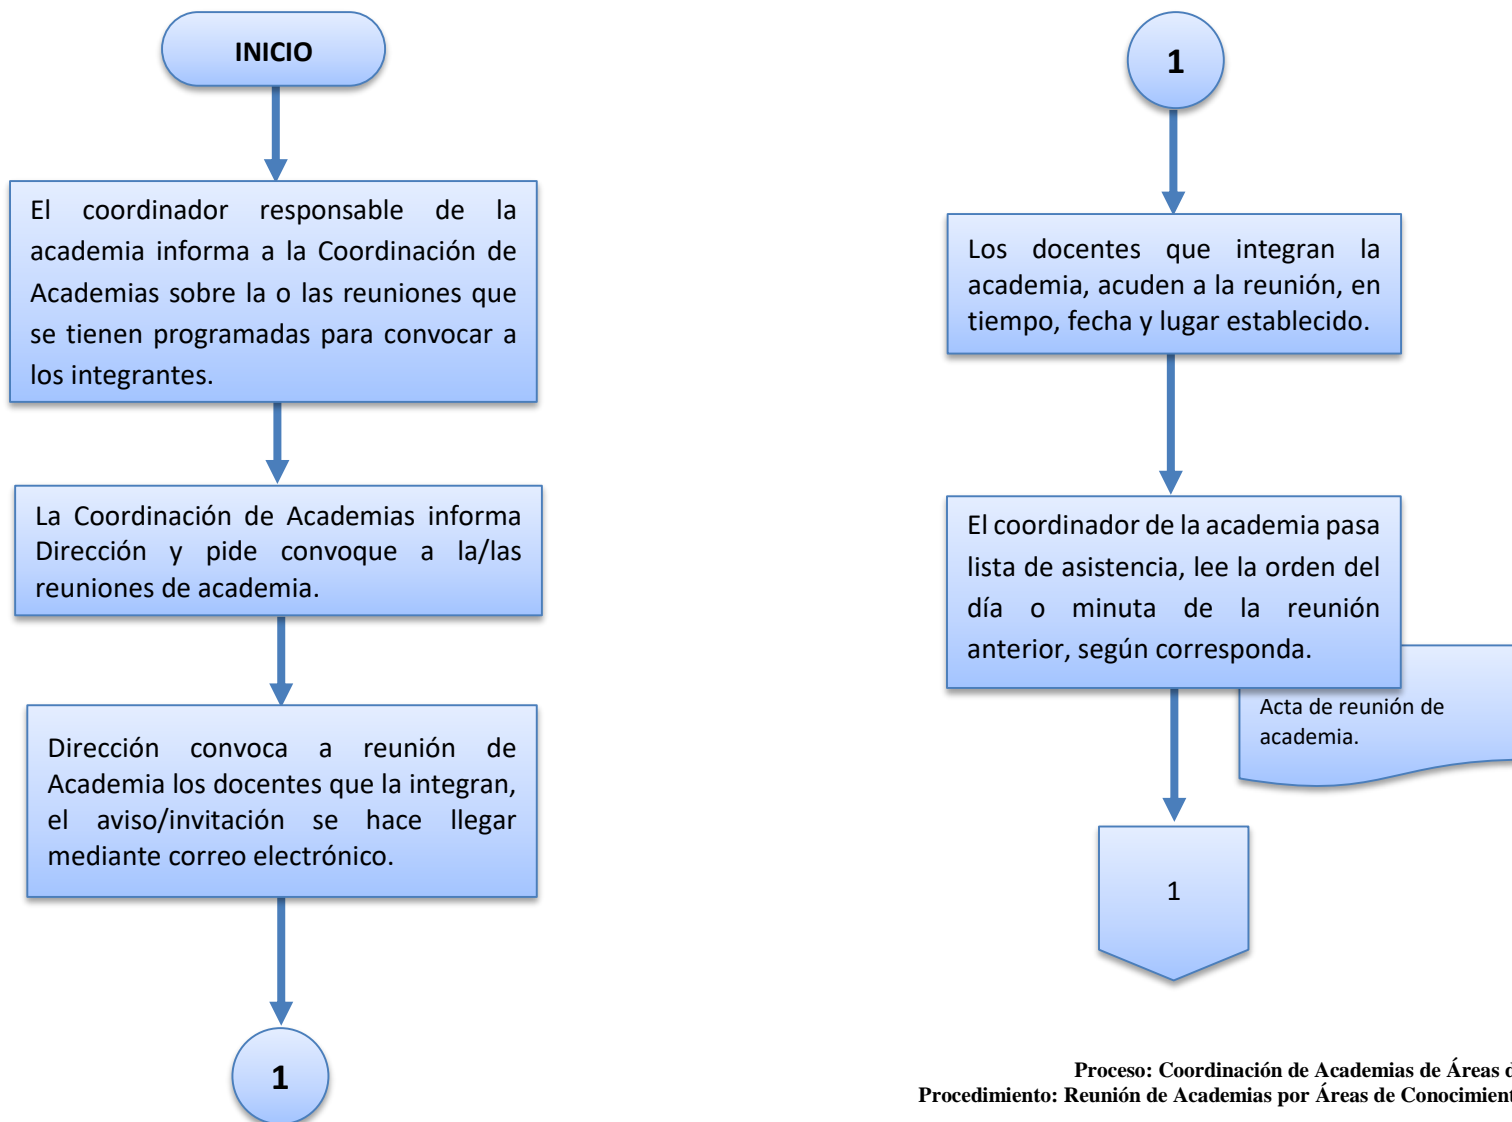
INICIO

El coordinador responsable de la academia informa a la Coordinación de Academias sobre la o las reuniones que se tienen programadas para convocar a los integrantes.

La Coordinación de Academias informa Dirección y pide convoque a la/las reuniones de academia.

Dirección convoca a reunión de Academia los docentes que la integran, el aviso/invitación se hace llegar mediante correo electrónico.

1

1

Los docentes que integran la academia, acuden a la reunión, en tiempo, fecha y lugar establecido.

El coordinador de la academia pasa lista de asistencia, lee la orden del día o minuta de la reunión anterior, según corresponda.

Acta de reunión de academia.

1

Proceso: Coordinación de Academias de Áreas d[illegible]
Procedimiento: Reunión de Academias por Áreas de Conocimient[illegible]